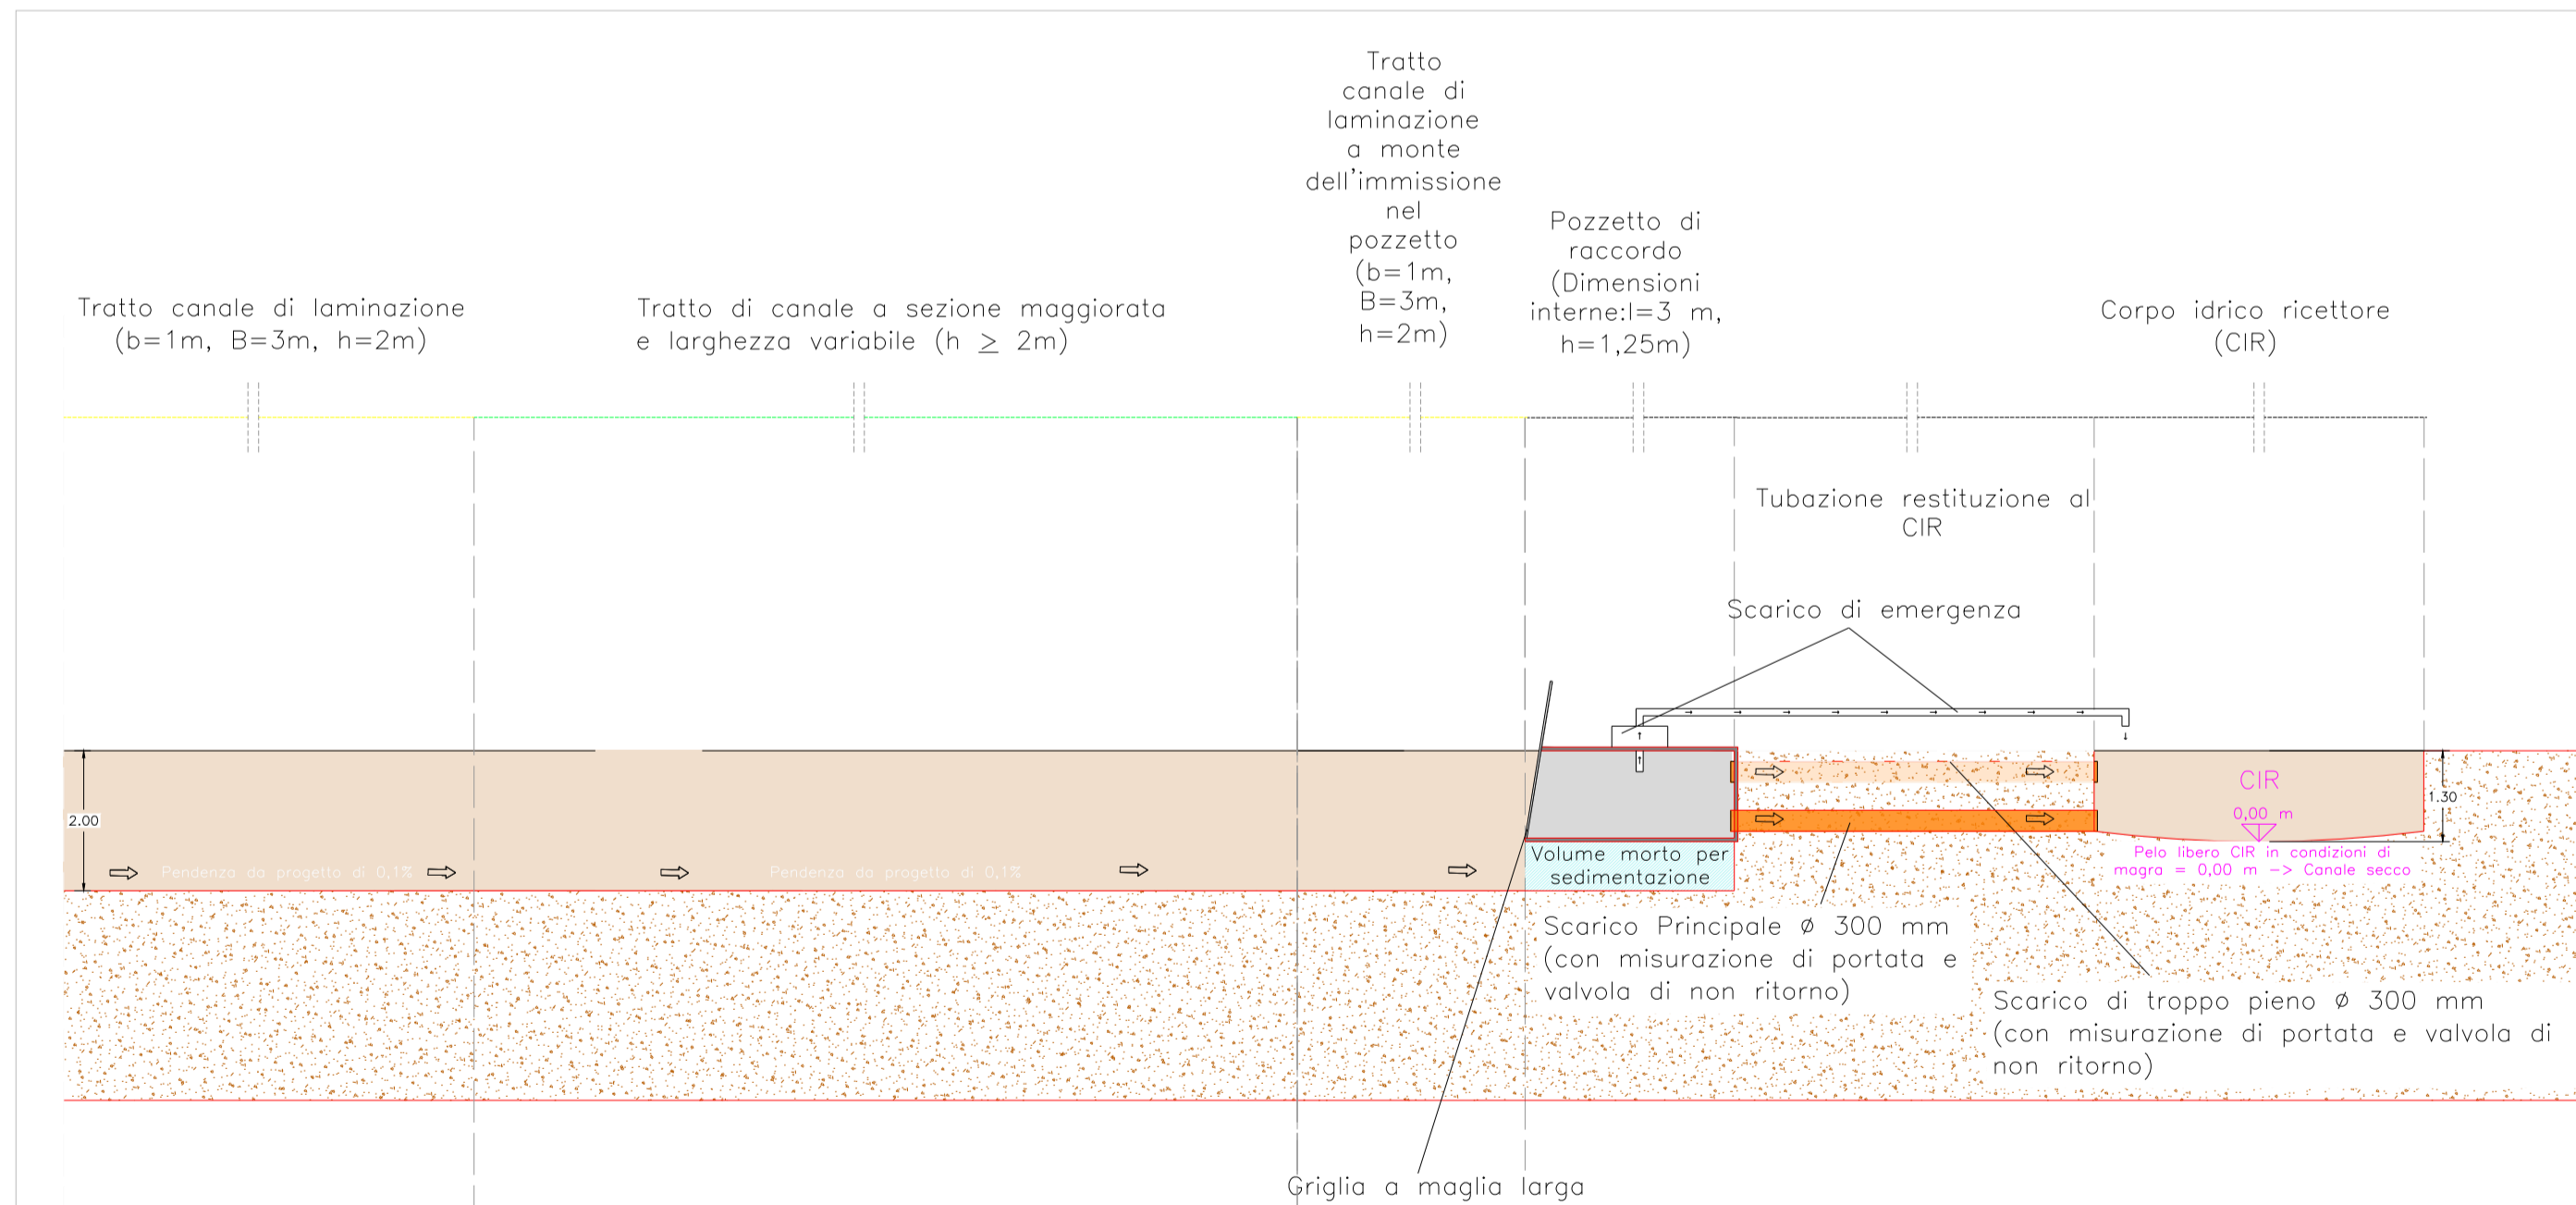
Tratto canale di laminazione (b=1m, B=3m, h=2m)

Tratto di canale a sezione maggiorata e larghezza variabile (h $\geq$ 2m)

Tratto canale di laminazione a monte dell'immissione nel pozzetto (b=1m, B=3m, h=2m)

Pozzetto di raccordo (Dimensioni interne:l=3 m, h=1,25m)

Corpo idrico ricettore (CIR)

Tubazione restituzione al CIR

Scarico di emergenza

2.00

Pendenza da progetto di 0,1%

Pendenza da progetto di 0,1%

Volume morto per sedimentazione

CIR

0,00 m

1.30

Pelo libero CIR in condizioni di magra = 0,00 m -> Canale secco

Scarico Principale ø 300 mm (con misurazione di portata e valvola di non ritorno)

Scarico di troppo pieno ø 300 mm (con misurazione di portata e valvola di non ritorno)

Griglia a maglia larga